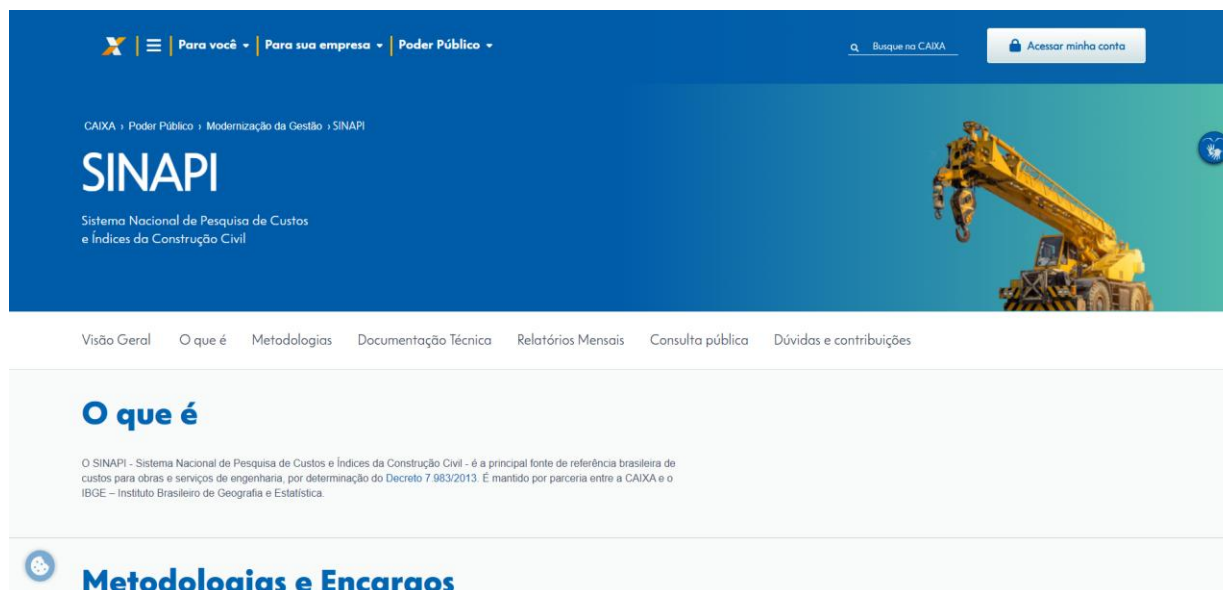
Para você ▾ | Para sua empresa ▾ | Poder Público ▾

Busque na CAIXA

Acessar minha conta

CAIXA › Poder Público › Modernização da Gestão › SINAPI

SINAPI

Sistema Nacional de Pesquisa de Custos e Índices da Construção Civil

Visão Geral O que é Metodologias Documentação Técnica Relatórios Mensais Consulta pública Dúvidas e contribuições

O que é

O SINAPI - Sistema Nacional de Pesquisa de Custos e Índices da Construção Civil - é a principal fonte de referência brasileira de custos para obras e serviços de engenharia, por determinação do Decreto 7.983/2013. É mantido por parceria entre a CAIXA e o IBGE – Instituto Brasileiro de Geografia e Estatística.

Metodologias e Encargos